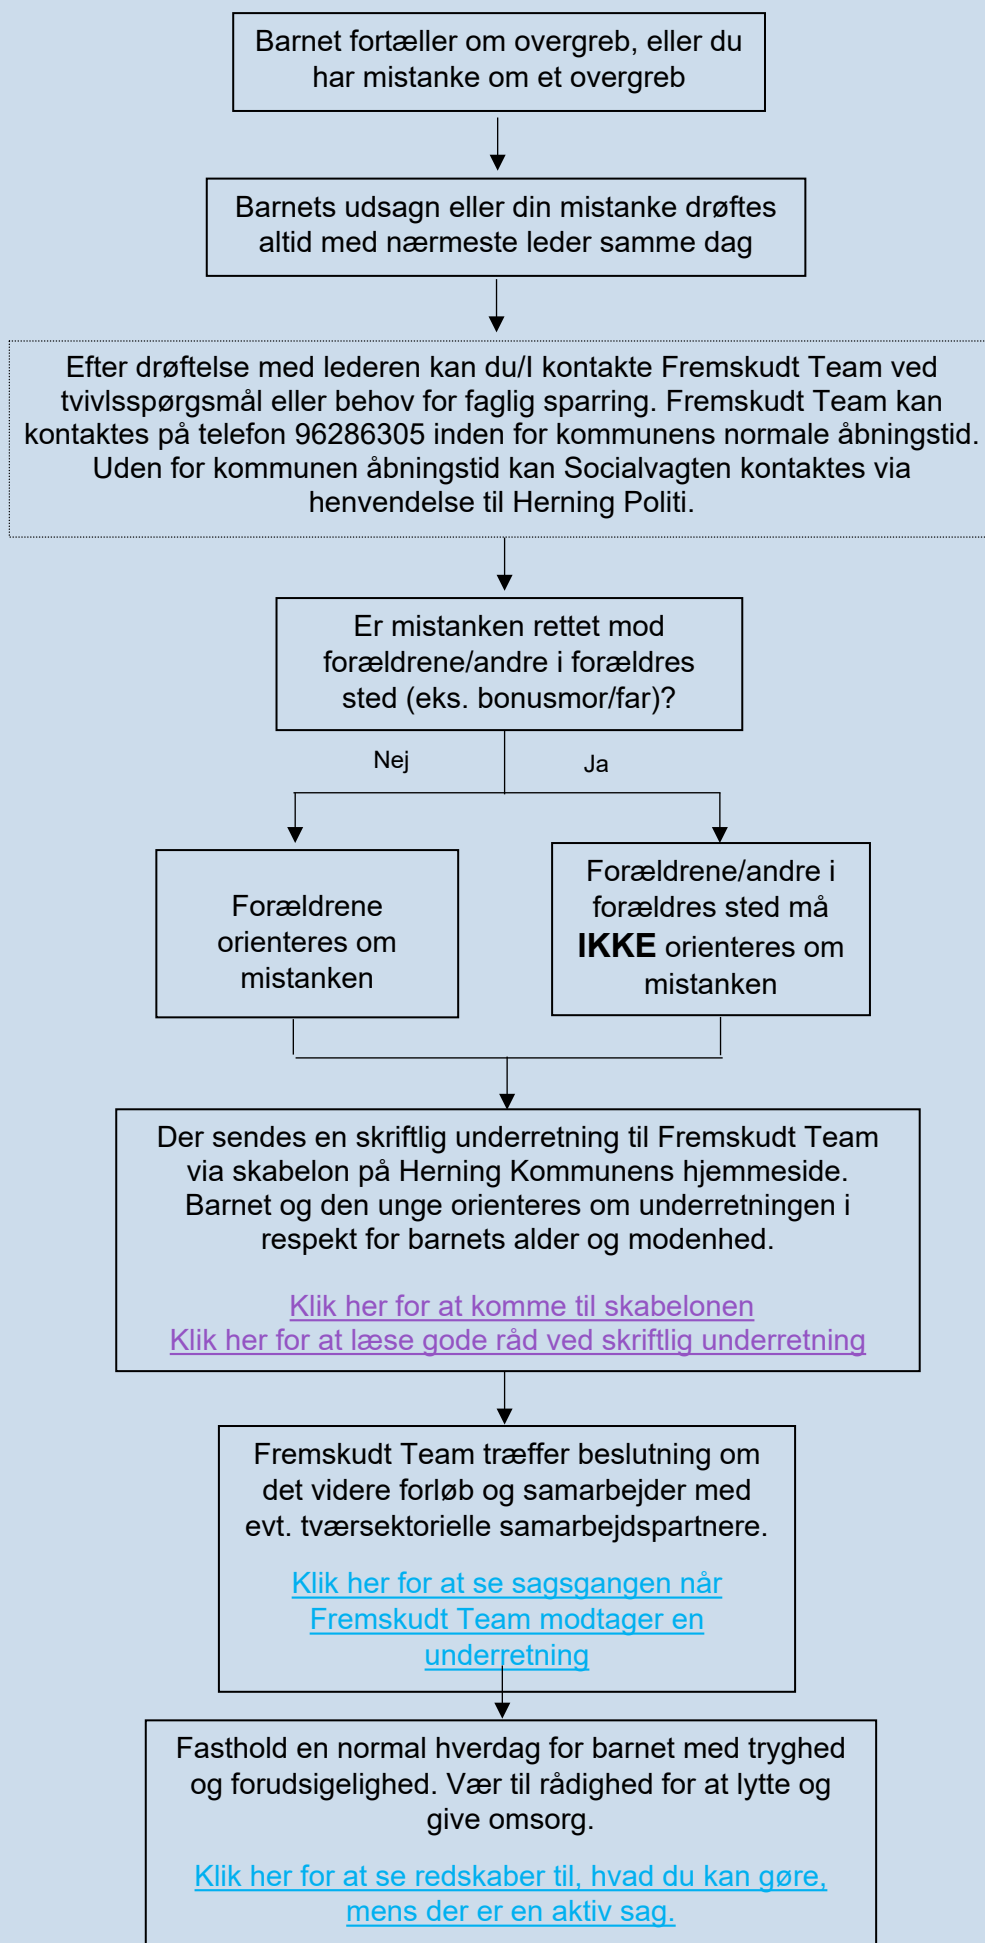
Barnet fortæller om overgreb, eller du har mistanke om et overgreb

Barnets udsagn eller din mistanke drøftes altid med nærmeste leder samme dag

Efter drøftelse med lederen kan du/I kontakte Fremskudt Team ved tvivlsspørgsmål eller behov for faglig sparring. Fremskudt Team kan kontaktes på telefon 96286305 inden for kommunens normale åbningstid. Uden for kommunen åbningstid kan Socialvagten kontaktes via henvendelse til Herning Politi.

Er mistanken rettet mod forældrene/andre i forældres sted (eks. bonusmor/far)?

Nej

Ja

Forældrene orienteres om mistanken

Forældrene/andre i forældres sted må **IKKE** orienteres om mistanken

Der sendes en skriftlig underretning til Fremskudt Team via skabelon på Herning Kommunens hjemmeside. Barnet og den unge orienteres om underretningen i respekt for barnets alder og modenhed.

Klik her for at komme til skabelonen
Klik her for at læse gode råd ved skriftlig underretning

Fremskudt Team træffer beslutning om det videre forløb og samarbejder med evt. tværsektorielle samarbejdspartnere.

Klik her for at se sagsgangen når Fremskudt Team modtager en underretning

Fasthold en normal hverdag for barnet med tryghed og forudsigelighed. Vær til rådighed for at lytte og give omsorg.

Klik her for at se redskaber til, hvad du kan gøre, mens der er en aktiv sag.